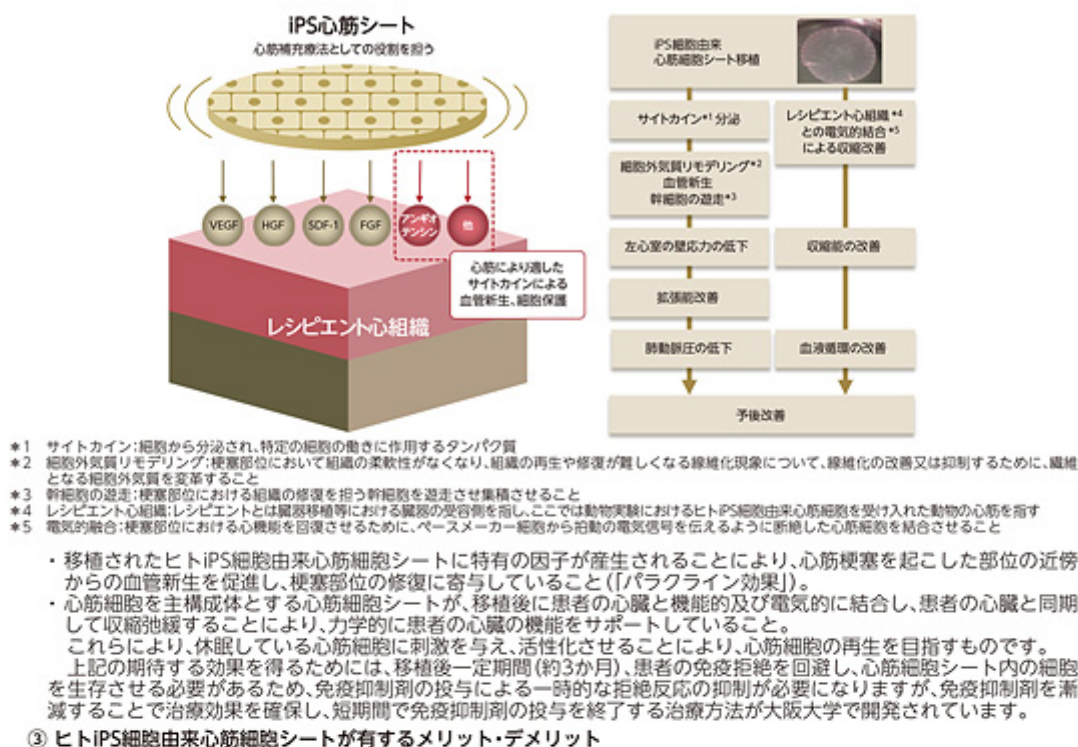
iPS心筋シート
心筋補充療法としての役割を担う

VEGF
HGF
SDF-1
FGF
アンギオテンシン
他

心筋により適したサイトカインによる血管新生、細胞保護

レシピエント心組織

iPS細胞由来心筋細胞シート移植

サイトカイン*1 分泌

レシピエント心組織*4 との電気的結合*5 による収縮改善

細胞外気質リモデリング*2
血管新生
幹細胞の遊走*3

左心室の壁応力の低下

収縮能の改善

拡張能改善

肺動脈圧の低下

血液循環の改善

予後改善

*1　サイトカイン：細胞から分泌され、特定の細胞の動きに作用するタンパク質
*2　細胞外気質リモデリング：梗塞部位において組織の柔軟性がなくなり、組織の再生や修復が難しくなる線維化現象について、線維化の改善又は抑制するために、繊維となる細胞外気質を変革すること
*3　幹細胞の遊走：梗塞部位における組織の修復を担う幹細胞を遊走させ集積させること
*4　レシピエント心組織：レシピエントとは臓器移植等における臓器の受容側を指し、ここでは動物実験におけるヒトiPS細胞由来心筋細胞を受け入れた動物の心筋を指す
*5　電気的融合：梗塞部位における心機能を回復させるために、ペースメーカー細胞から拍動の電気信号を伝えるように断絶した心筋細胞を結合させること

・移植されたヒトiPS細胞由来心筋細胞シートに特有の因子が産生されることにより、心筋梗塞を起こした部位の近傍からの血管新生を促進し、梗塞部位の修復に寄与していること（「パラクライン効果」）。
・心筋細胞を主構成体とする心筋細胞シートが、移植後に患者の心臓と機能的及び電気的に結合し、患者の心臓と同期して収縮弛緩することにより、力学的に患者の心臓の機能をサポートしていること。
　これらにより、休眠している心筋細胞に刺激を与え、活性化させることにより、心筋細胞の再生を目指すものです。
　上記の期待する効果を得るためには、移植後一定期間（約3か月）、患者の免疫拒絶を回避し、心筋細胞シート内の細胞を生存させる必要があるため、免疫抑制剤の投与による一時的な拒絶反応の抑制が必要になりますが、免疫抑制剤を漸減することで治療効果を確保し、短期間で免疫抑制剤の投与を終了する治療方法が大阪大学で開発されています。

③ ヒトiPS細胞由来心筋細胞シートが有するメリット・デメリット